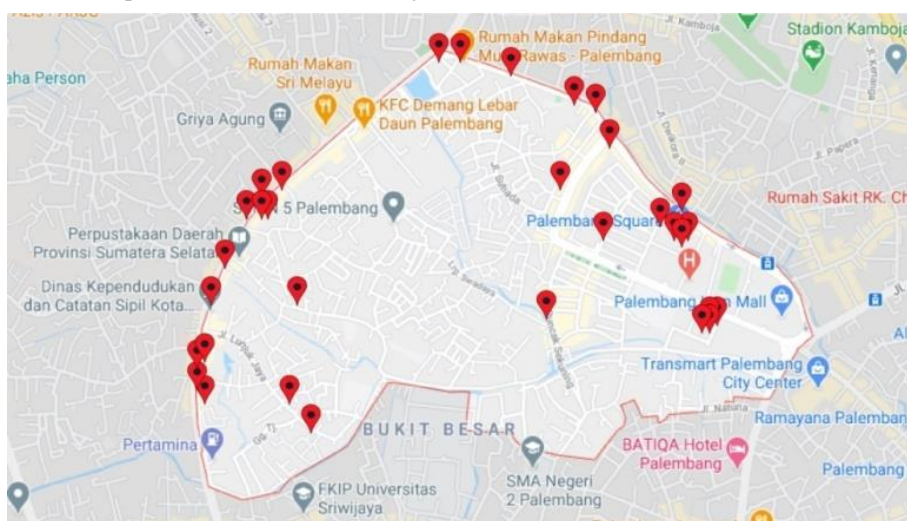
Rumah Makan Pindang Muara Rawas - Palembang

Stadion Kamboja

Jl. Kamboja

aha Person

Rumah Makan Sri Melayu

KFC Demang Lebar Daun Palembang

Griya Agung

Jl. Papera

Rumah Sakit RK. Ch

SMAN 5 Palembang

Perpustakaan Daerah Provinsi Sumatera Selatan

Palembang Square

Dinas Kependudukan dan Catatan Sipil Kota...

Palembang Icon Mall

Transmart Palembang City Center

Ramayana Palemban

BUKIT BESAR

Jl. Natuna

BATIQA Hotel Palembang

Pertamina

SMA Negeri 2 Palembang

Palembang

FKIP Universitas Sriwijaya